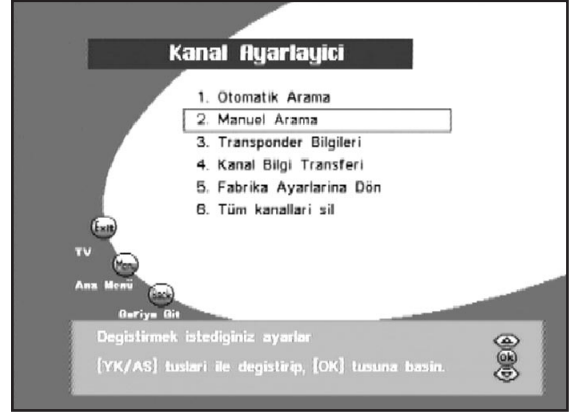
Kanal Ayarlayici

1. Otomatik Arama
2. Manuel Arama
3. Transponder Bilgileri
4. Kanal Bilgi Transferi
5. Fabrika Ayarlarina Dön
6. Tüm kanallari sil

Exit
TV
Menu
Ana Menü
Back
Geriye Git

Degistirmek istediginiz ayarlar
[YK/AS] tuslari ile degistirip, [OK] tusuna basin.

OK